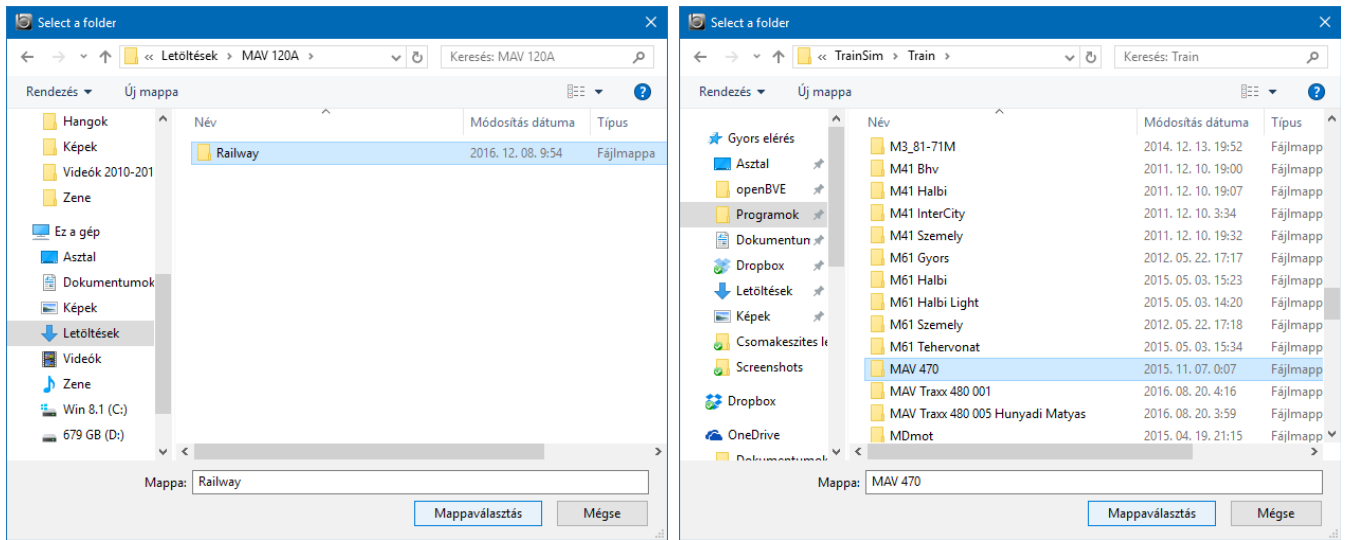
Select a folder

« Letöltések › MAV 120A ›

Keresés: MAV 120A

Rendezés ▾ Új mappa

Hangok
Képek
Videók 2010-201
Zene
Ez a gép
Asztal
Dokumentumok
Képek
Letöltések
Videók
Zene
Win 8.1 (C:)
679 GB (D:)

| Név | Módosítás dátuma | Típus |
|---|---|---|
| Railway | 2016. 12. 08. 9:54 | Fájlmappa |

Mappa: Railway

Mappaválasztás Mégse

Select a folder

« TrainSim › Train ›

Keresés: Train

Rendezés ▾ Új mappa

Gyors elérés
Asztal
openBVE
Programok
Dokumentum
Dropbox
Letöltések
Képek
Csomakeszites le
Screenshots
Dropbox
OneDrive
Dokumentumok

| Név | Módosítás dátuma | Típus |
|---|---|---|
| M3_81-71M | 2014. 12. 13. 19:52 | Fájlmapp |
| M41 Bhv | 2011. 12. 10. 19:00 | Fájlmapp |
| M41 Halbi | 2011. 12. 10. 19:07 | Fájlmapp |
| M41 InterCity | 2011. 12. 10. 3:34 | Fájlmapp |
| M41 Szemely | 2011. 12. 10. 19:32 | Fájlmapp |
| M61 Gyors | 2012. 05. 22. 17:17 | Fájlmapp |
| M61 Halbi | 2015. 05. 03. 15:23 | Fájlmapp |
| M61 Halbi Light | 2015. 05. 03. 14:20 | Fájlmapp |
| M61 Szemely | 2012. 05. 22. 17:18 | Fájlmapp |
| M61 Tehervonat | 2015. 05. 03. 15:34 | Fájlmapp |
| MAV 470 | 2015. 11. 07. 0:07 | Fájlmapp |
| MAV Traxx 480 001 | 2016. 08. 20. 4:16 | Fájlmapp |
| MAV Traxx 480 005 Hunyadi Matyas | 2016. 08. 20. 3:59 | Fájlmapp |
| MDmot | 2015. 04. 19. 21:15 | Fájlmapp |

Mappa: MAV 470

Mappaválasztás Mégse